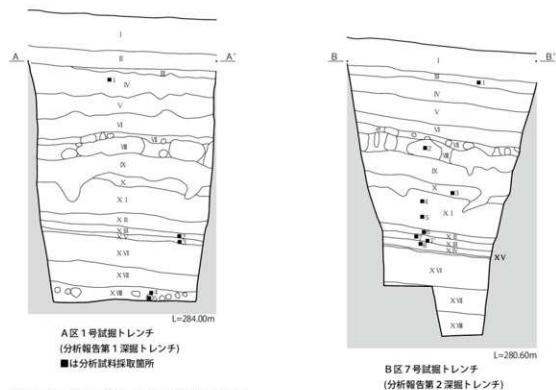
A

A'

I

II

III

■1

IV

V

VI

VII

VIII

IX

X

X I

X II

X III

X V

■2

■3

X VI

X VII

X VIII

■4

■5

L=284.00m

A区1号試掘トレンチ
(分析報告第1深掘トレンチ)
■は分析試料採取箇所

B

B'

I

II

■1

III

IV

V

VI

VII

■2

VIII

IX

X

■3

■4

X I

■5

■6

X II

X III

X IV

X V

X VI

X VII

X VIII

L=280.60m

B区7号試掘トレンチ
(分析報告第2深掘トレンチ)